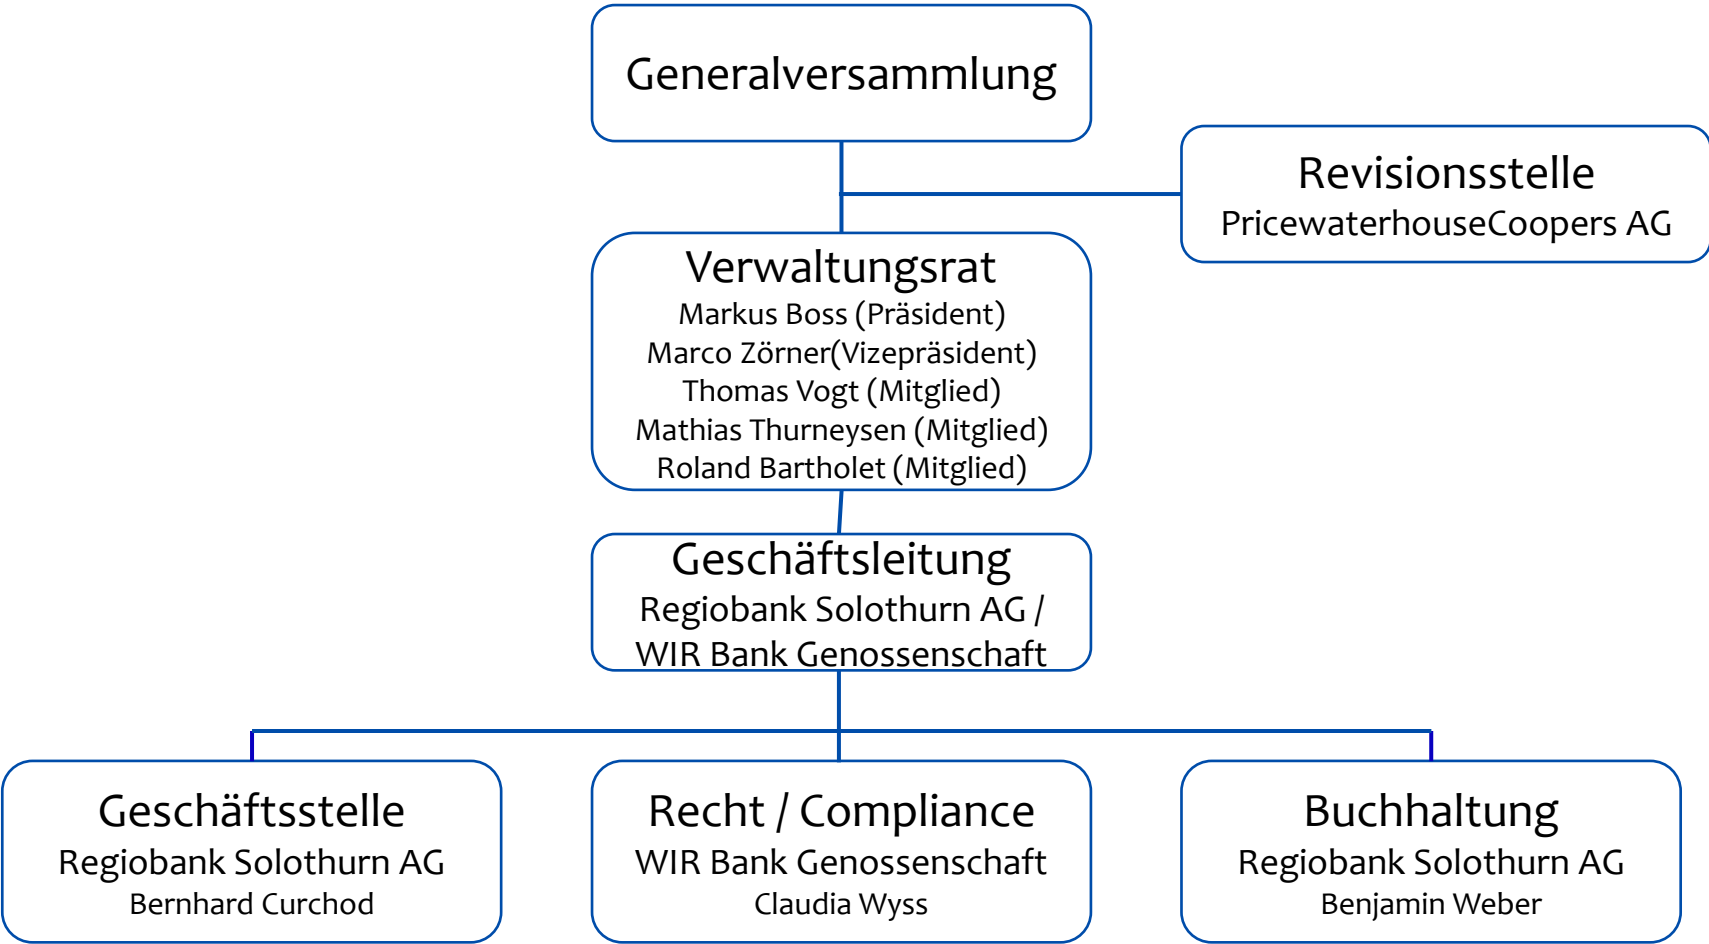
Generalversammlung

Revisionsstelle
PricewaterhouseCoopers AG

Verwaltungsrat
Markus Boss (Präsident)
Marco Zörner(Vizepräsident)
Thomas Vogt (Mitglied)
Mathias Thurneysen (Mitglied)
Roland Bartholet (Mitglied)

Geschäftsleitung
Regiobank Solothurn AG /
WIR Bank Genossenschaft

Geschäftsstelle
Regiobank Solothurn AG
Bernhard Curchod

Recht / Compliance
WIR Bank Genossenschaft
Claudia Wyss

Buchhaltung
Regiobank Solothurn AG
Benjamin Weber